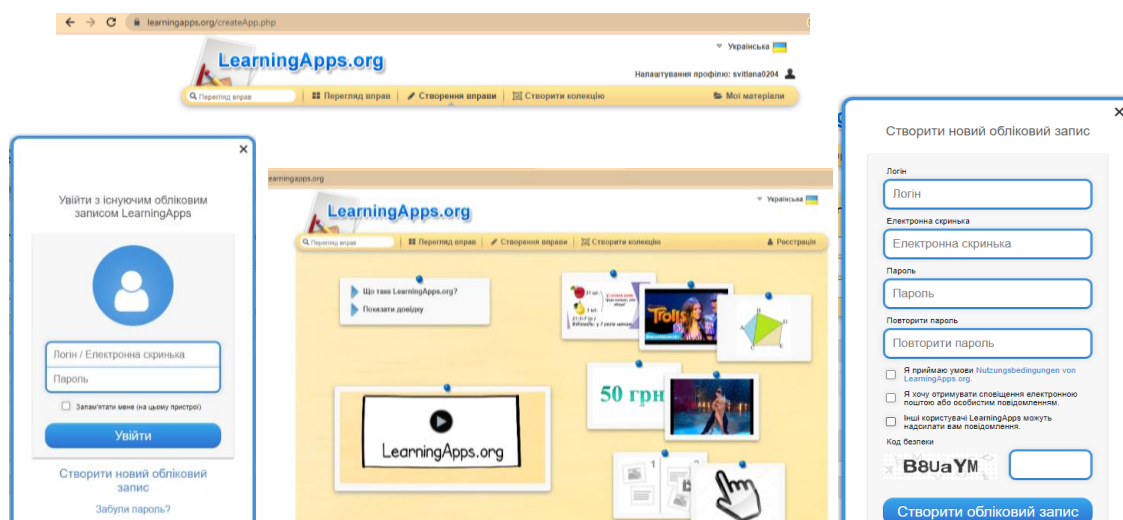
learningapps.org/createApp.php

LearningApps.org

Українська

Налаштування профілю: svitlana0204

Перегляд вправ | Перегляд вправ | Створення вправи | Створити колекцію | Мої матеріали

Увійти з існуючим обліковим записом LearningApps

Логін / Електронна скринька

Пароль

Запам'ятати мене (на цьому пристрої)

Увійти

Створити новий обліковий запис

Забули пароль?

learningapps.org

LearningApps.org

Українська

Перегляд вправ | Перегляд вправ | Створення вправи | Створити колекцію | Реєстрація

Що таке LearningApps.org?

Показати довідку

Trolls

50 грн

LearningApps.org

Створити новий обліковий запис

Логін

Логін

Електронна скринька

Електронна скринька

Пароль

Пароль

Повторити пароль

Повторити пароль

Я приймаю умови Nutzungsbedingungen von LearningApps.org.

Я хочу отримувати сповіщення електронною поштою або особистим повідомленням.

Інші користувачі LearningApps можуть надсилати вам повідомлення.

Код безпеки

B8UaYM

Створити обліковий запис